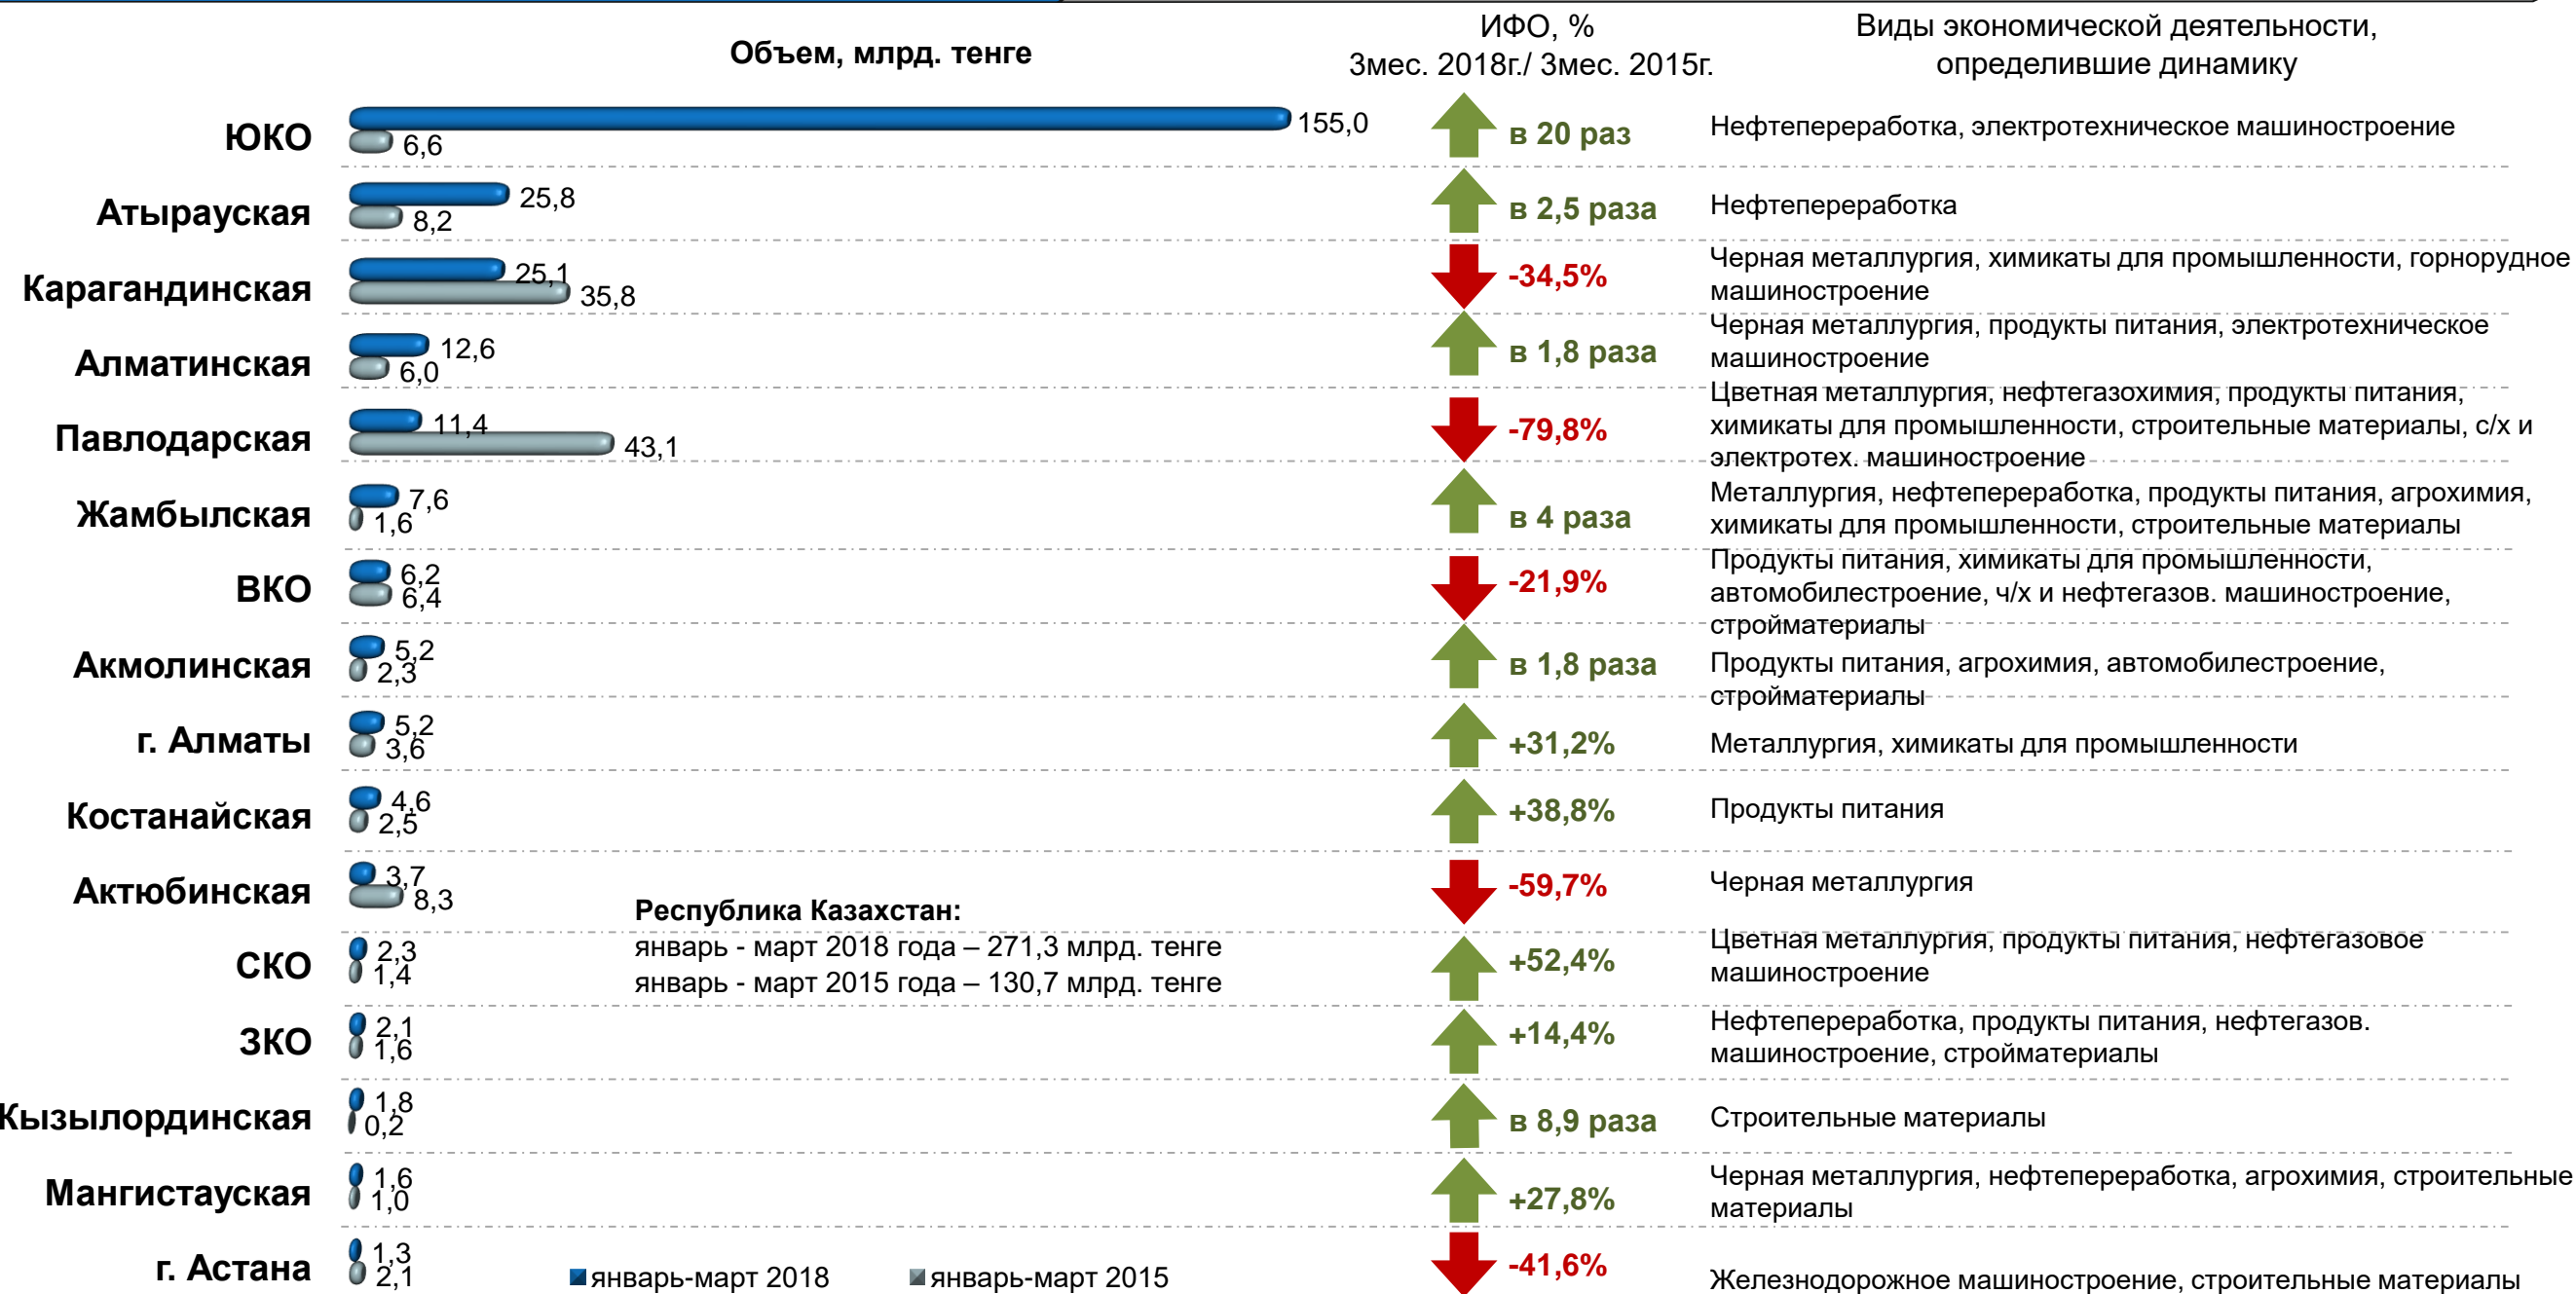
Объем, млрд. тенге

ИФО, %
3мес. 2018г./ 3мес. 2015г.

Виды экономической деятельности, определившие динамику

| Регион | 2018 | 2015 | ИФО | Виды деятельности |
|---|---|---|---|---|
| ЮКО | 155,0 | 6,6 | в 20 раз | Нефтепереработка, электротехническое машиностроение |
| Атырауская | 25,8 | 8,2 | в 2,5 раза | Нефтепереработка |
| Карагандинская | 25,1 | 35,8 | -34,5% | Черная металлургия, химикаты для промышленности, горнорудное машиностроение |
| Алматинская | 12,6 | 6,0 | в 1,8 раза | Черная металлургия, продукты питания, электротехническое машиностроение |
| Павлодарская | 11,4 | 43,1 | -79,8% | Цветная металлургия, нефтегазохимия, продукты питания, химикаты для промышленности, строительные материалы, с/х и электротех. машиностроение |
| Жамбылская | 7,6 | 1,6 | в 4 раза | Металлургия, нефтепереработка, продукты питания, агрохимия, химикаты для промышленности, строительные материалы |
| ВКО | 6,2 | 6,4 | -21,9% | Продукты питания, химикаты для промышленности, автомобилестроение, ч/х и нефтегазов. машиностроение, стройматериалы |
| Акмолинская | 5,2 | 2,3 | в 1,8 раза | Продукты питания, агрохимия, автомобилестроение, стройматериалы |
| г. Алматы | 5,2 | 3,6 | +31,2% | Металлургия, химикаты для промышленности |
| Костанайская | 4,6 | 2,5 | +38,8% | Продукты питания |
| Актюбинская | 3,7 | 8,3 | -59,7% | Черная металлургия |
| СКО | 2,3 | 1,4 | +52,4% | Цветная металлургия, продукты питания, нефтегазовое машиностроение |
| ЗКО | 2,1 | 1,6 | +14,4% | Нефтепереработка, продукты питания, нефтегазов. машиностроение, стройматериалы |
| Кызылординская | 1,8 | 0,2 | в 8,9 раза | Строительные материалы |
| Мангистауская | 1,6 | 1,0 | +27,8% | Черная металлургия, нефтепереработка, агрохимия, строительные материалы |
| г. Астана | 1,3 | 2,1 | -41,6% | Железнодорожное машиностроение, строительные материалы |

Республика Казахстан:
январь - март 2018 года – 271,3 млрд. тенге
январь - март 2015 года – 130,7 млрд. тенге

январь-март 2018 январь-март 2015